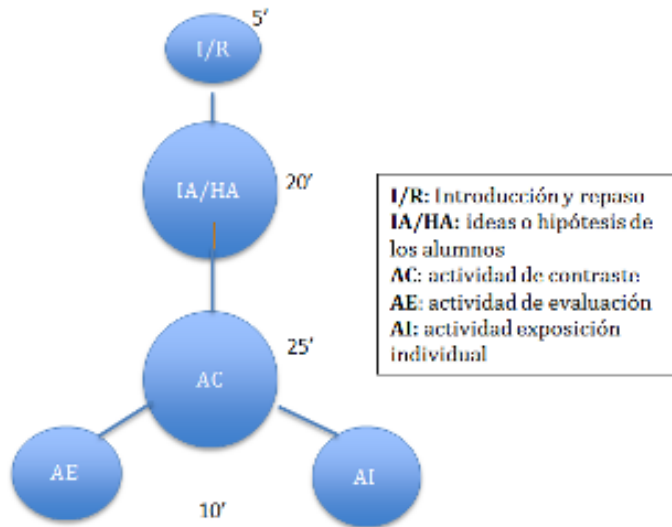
I/R 5'

IA/HA 20'

AC 25'

AE

AI

10'

**I/R:** Introducción y repaso
**IA/HA:** ideas o hipótesis de los alumnos
**AC:** actividad de contraste
**AE:** actividad de evaluación
**AI:** actividad exposición individual